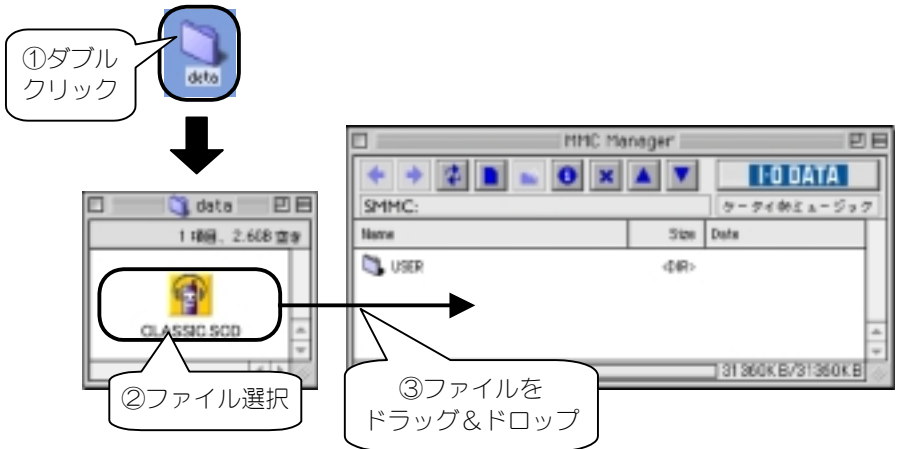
①ダブルクリック

data

data

1 項目、2.6GB 空き

CLASSIC.SCD

②ファイル選択

MMC Manager

I·O DATA

SMMC:

ケータイdeミュージック

| Name | Size | Date |
|---|---|---|
| USER | <DIR> | |

31360KB/31360KB

③ファイルをドラッグ&ドロップ